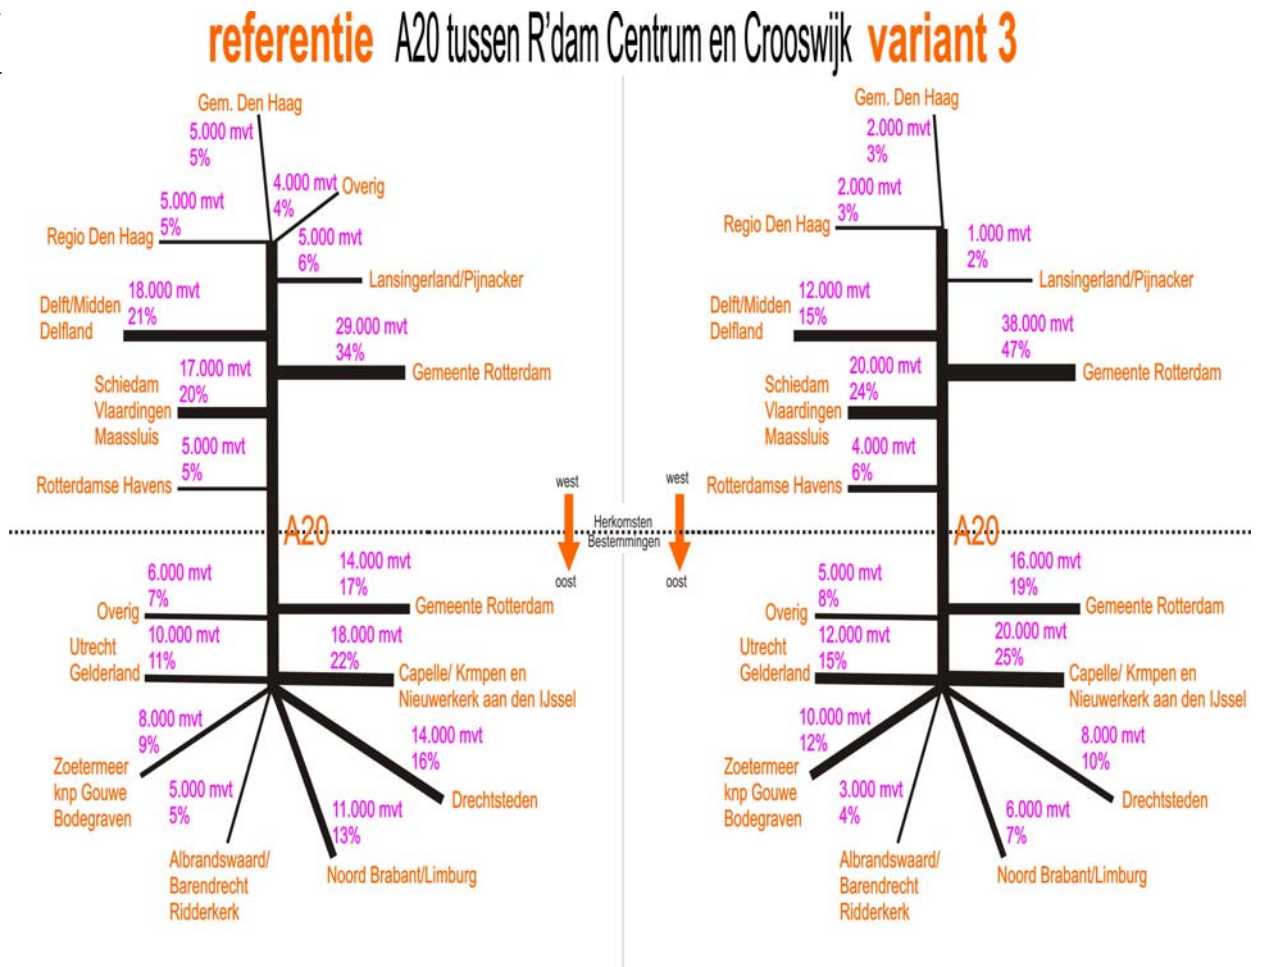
referentie A20 tussen R'dam Centrum en Crooswijk variant 3

Gem. Den Haag
5.000 mvt
5%
4.000 mvt
4%
Overig
5.000 mvt
5%
Regio Den Haag
5.000 mvt
6%
Lansingerland/Pijnacker
Delft/Midden Delfland
18.000 mvt
21%
29.000 mvt
34%
Gemeente Rotterdam
Schiedam Vlaardingen Maassluis
17.000 mvt
20%
5.000 mvt
5%
Rotterdamse Havens
A20
6.000 mvt
7%
Overig
14.000 mvt
17%
Gemeente Rotterdam
Utrecht Gelderland
10.000 mvt
11%
18.000 mvt
22%
Capelle/ Krmpen en Nieuwerkerk aan den IJssel
8.000 mvt
9%
14.000 mvt
16%
Zoetermeer knp Gouwe Bodegraven
5.000 mvt
5%
Drechtsteden
11.000 mvt
13%
Albrandswaard/ Barendrecht Ridderkerk
Noord Brabant/Limburg

west
oost
Herkomsten
Bestemmingen
west
oost

Gem. Den Haag
2.000 mvt
3%
2.000 mvt
3%
Regio Den Haag
1.000 mvt
2%
Lansingerland/Pijnacker
Delft/Midden Delfland
12.000 mvt
15%
38.000 mvt
47%
Gemeente Rotterdam
Schiedam Vlaardingen Maassluis
20.000 mvt
24%
4.000 mvt
6%
Rotterdamse Havens
A20
5.000 mvt
8%
Overig
16.000 mvt
19%
Gemeente Rotterdam
Utrecht Gelderland
12.000 mvt
15%
20.000 mvt
25%
Capelle/ Krmpen en Nieuwerkerk aan den IJssel
10.000 mvt
12%
8.000 mvt
10%
Zoetermeer knp Gouwe Bodegraven
3.000 mvt
4%
Drechtsteden
6.000 mvt
7%
Albrandswaard/ Barendrecht Ridderkerk
Noord Brabant/Limburg